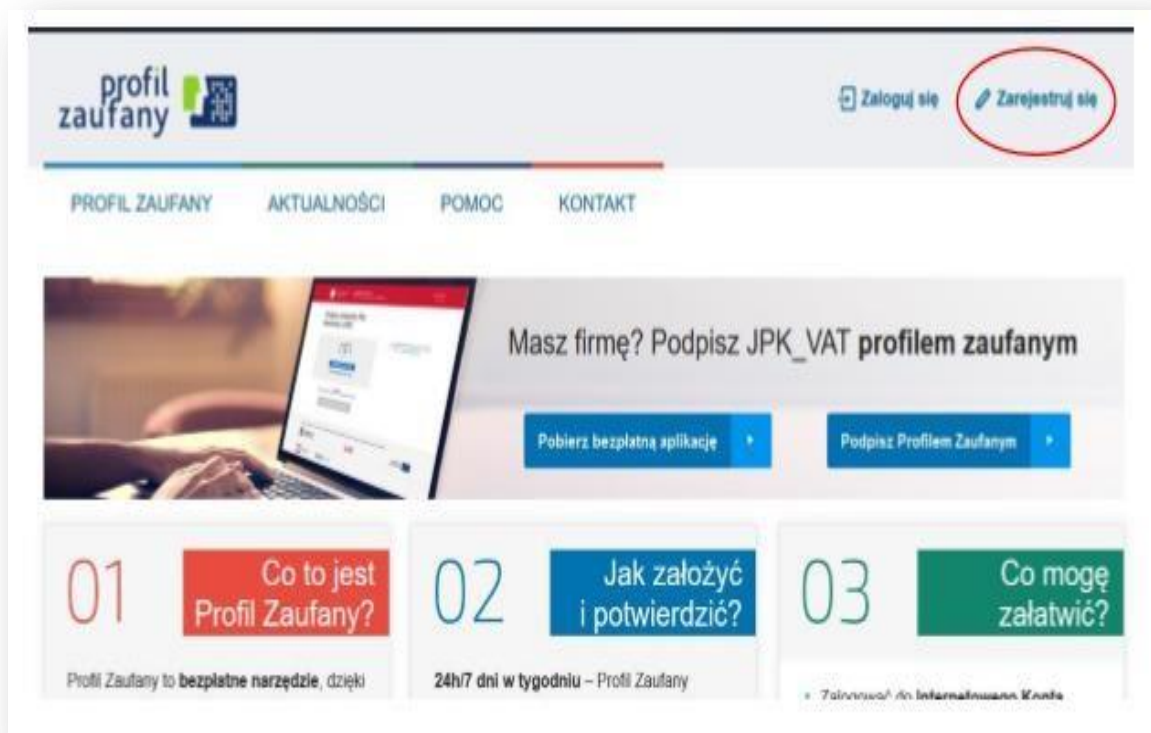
profil zaufany

Zaloguj się

Zarejestruj się

PROFIL ZAUFANY AKTUALNOŚCI POMOC KONTAKT

Masz firmę? Podpisz JPK_VAT **profilem zaufanym**

Pobierz bezpłatną aplikację

Podpisz Profilem Zaufanym

01 Co to jest Profil Zaufany?

Profil Zaufany to **bezpłatne narzędzie**, dzięki

02 Jak założyć i potwierdzić?

**24h/7 dni w tygodniu** – Profil Zaufany

03 Co mogę załatwić?

Zalogować do **Internetowego Konta**